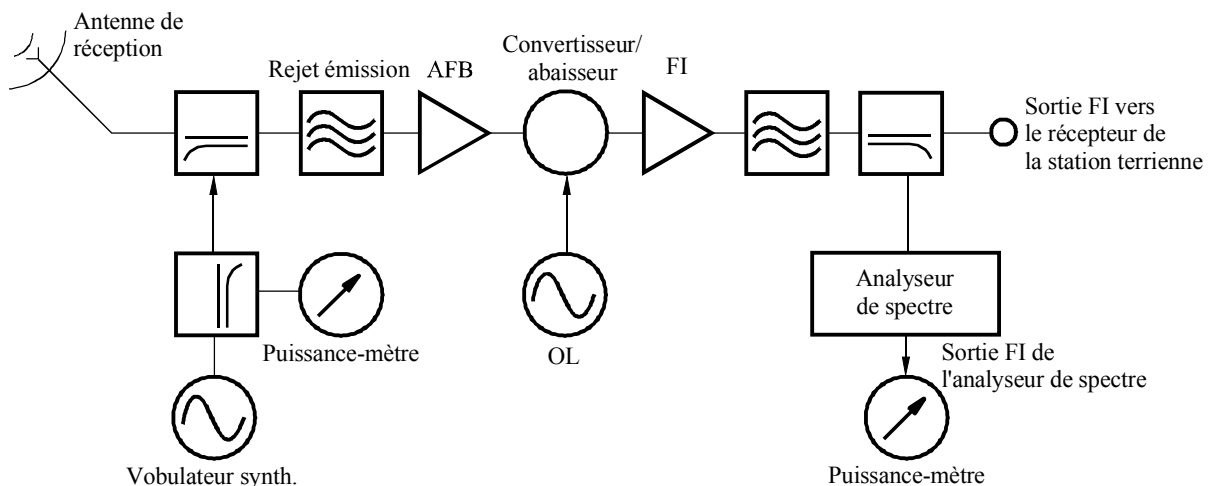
Antenne de réception

Rejet émission

AFB

Convertisseur/ abaisseur

FI

Sortie FI vers le récepteur de la station terrienne

Analyseur de spectre

Puissance-mètre

OL

Sortie FI de l'analyseur de spectre

Vobulateur synth.

Puissance-mètre